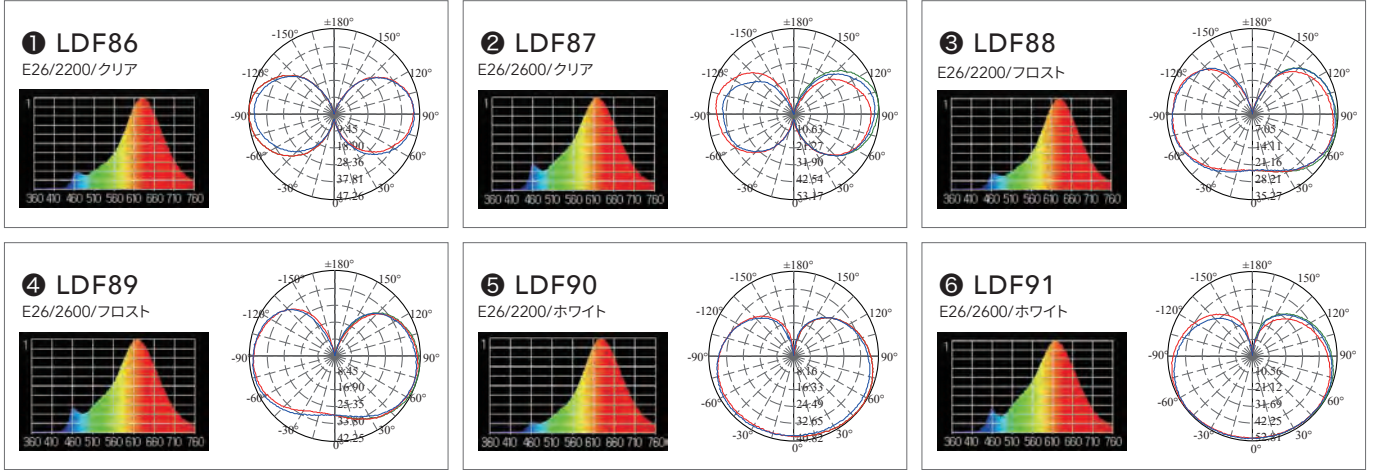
❶ LDF86
E26/2200/クリア

1
360 410 460 510 560 610 660 710 760

±180°
-150°
150°
-120°
120°
-90°
90°
-60°
60°
-30°
30°
0°
9.45
18.90
28.36
37.81
47.26

❷ LDF87
E26/2600/クリア

1
360 410 460 510 560 610 660 710 760

±180°
-150°
150°
-120°
120°
-90°
90°
-60°
60°
-30°
30°
0°
10.63
21.27
31.90
42.54
53.17

❸ LDF88
E26/2200/フロスト

1
360 410 460 510 560 610 660 710 760

±180°
-150°
150°
-120°
120°
-90°
90°
-60°
60°
-30°
30°
0°
7.05
14.11
21.16
28.21
35.27

❹ LDF89
E26/2600/フロスト

1
360 410 460 510 560 610 660 710 760

±180°
-150°
150°
-120°
120°
-90°
90°
-60°
60°
-30°
30°
0°
8.45
16.90
25.35
33.80
42.25

❺ LDF90
E26/2200/ホワイト

1
360 410 460 510 560 610 660 710 760

±180°
-150°
150°
-120°
120°
-90°
90°
-60°
60°
-30°
30°
0°
8.16
16.33
24.49
32.65
40.82

❻ LDF91
E26/2600/ホワイト

1
360 410 460 510 560 610 660 710 760

±180°
-150°
150°
-120°
120°
-90°
90°
-60°
60°
-30°
30°
0°
10.56
21.12
31.69
42.25
52.81